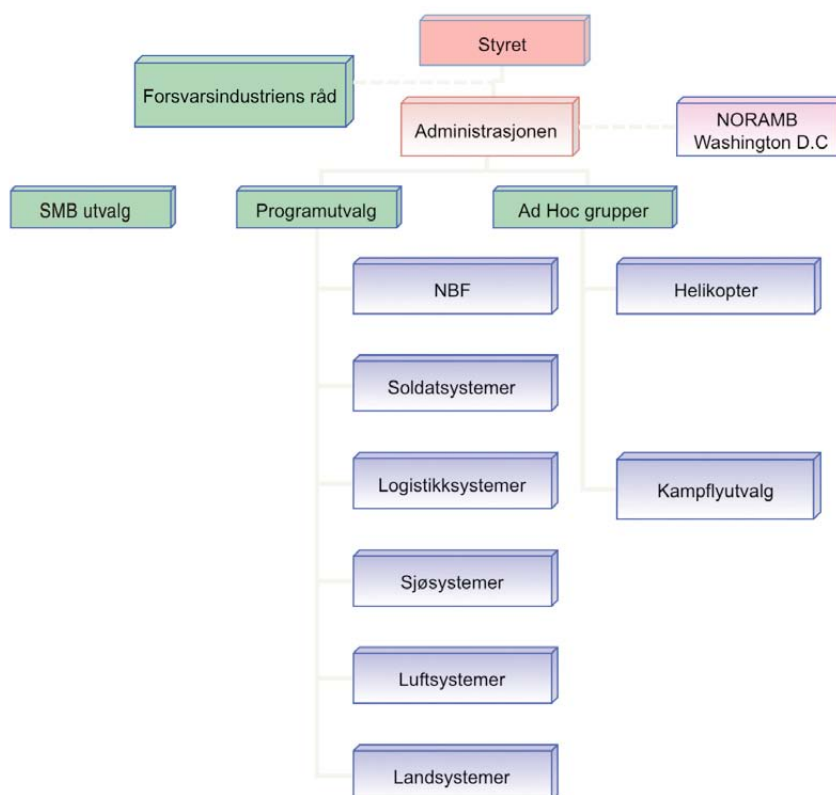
Styret

Forsvarsindustriens råd

Administrasjonen

NORAMB
Washington D.C

SMB utvalg

Programutvalg

Ad Hoc grupper

NBF

Soldatsystemer

Logistikksystemer

Sjøsystemer

Luftsystemer

Landsystemer

Helikopter

Kampflyutvalg